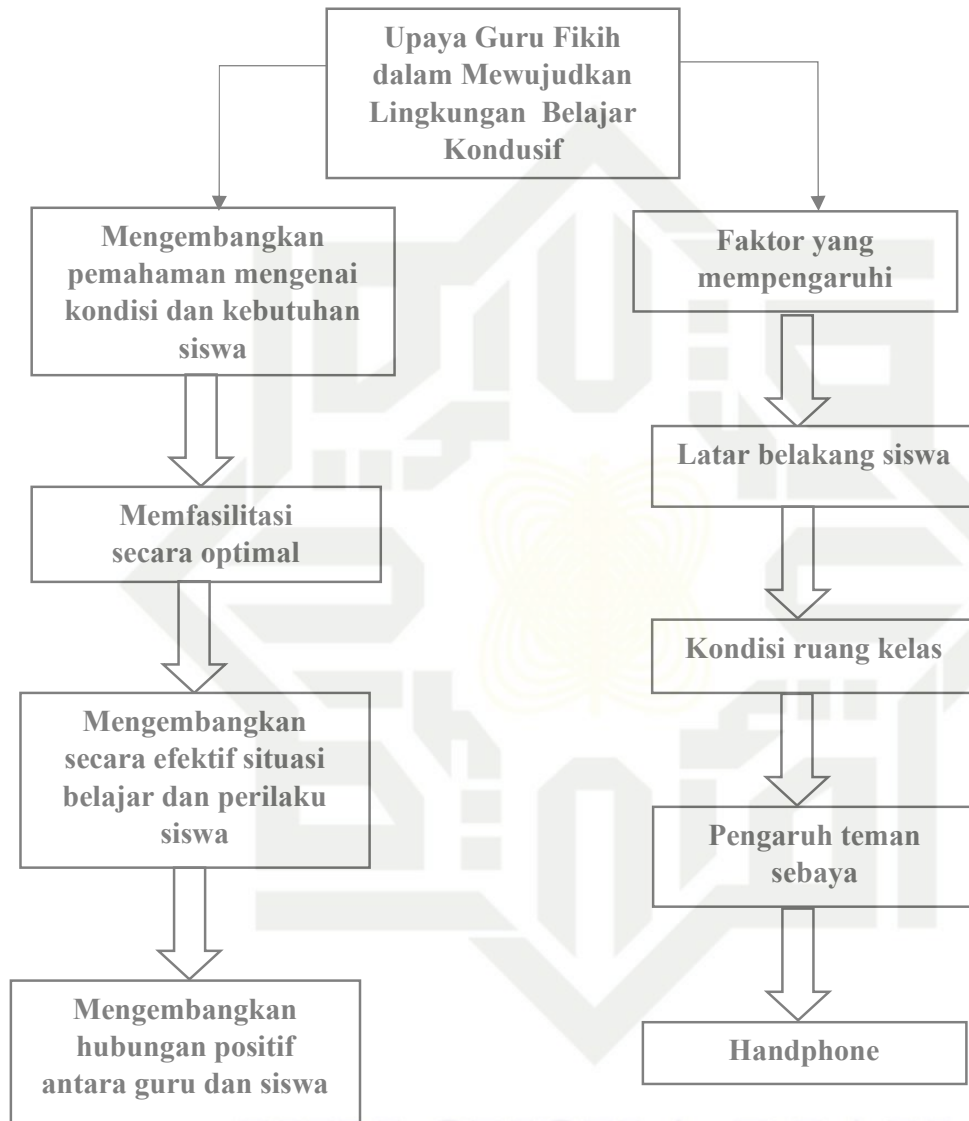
Upaya Guru Fikih dalam Mewujudkan Lingkungan Belajar Kondusif

Mengembangkan pemahaman mengenai kondisi dan kebutuhan siswa

Memfasilitasi secara optimal

Mengembangkan secara efektif situasi belajar dan perilaku siswa

Mengembangkan hubungan positif antara guru dan siswa

Faktor yang mempengaruhi

Latar belakang siswa

Kondisi ruang kelas

Pengaruh teman sebaya

Handphone